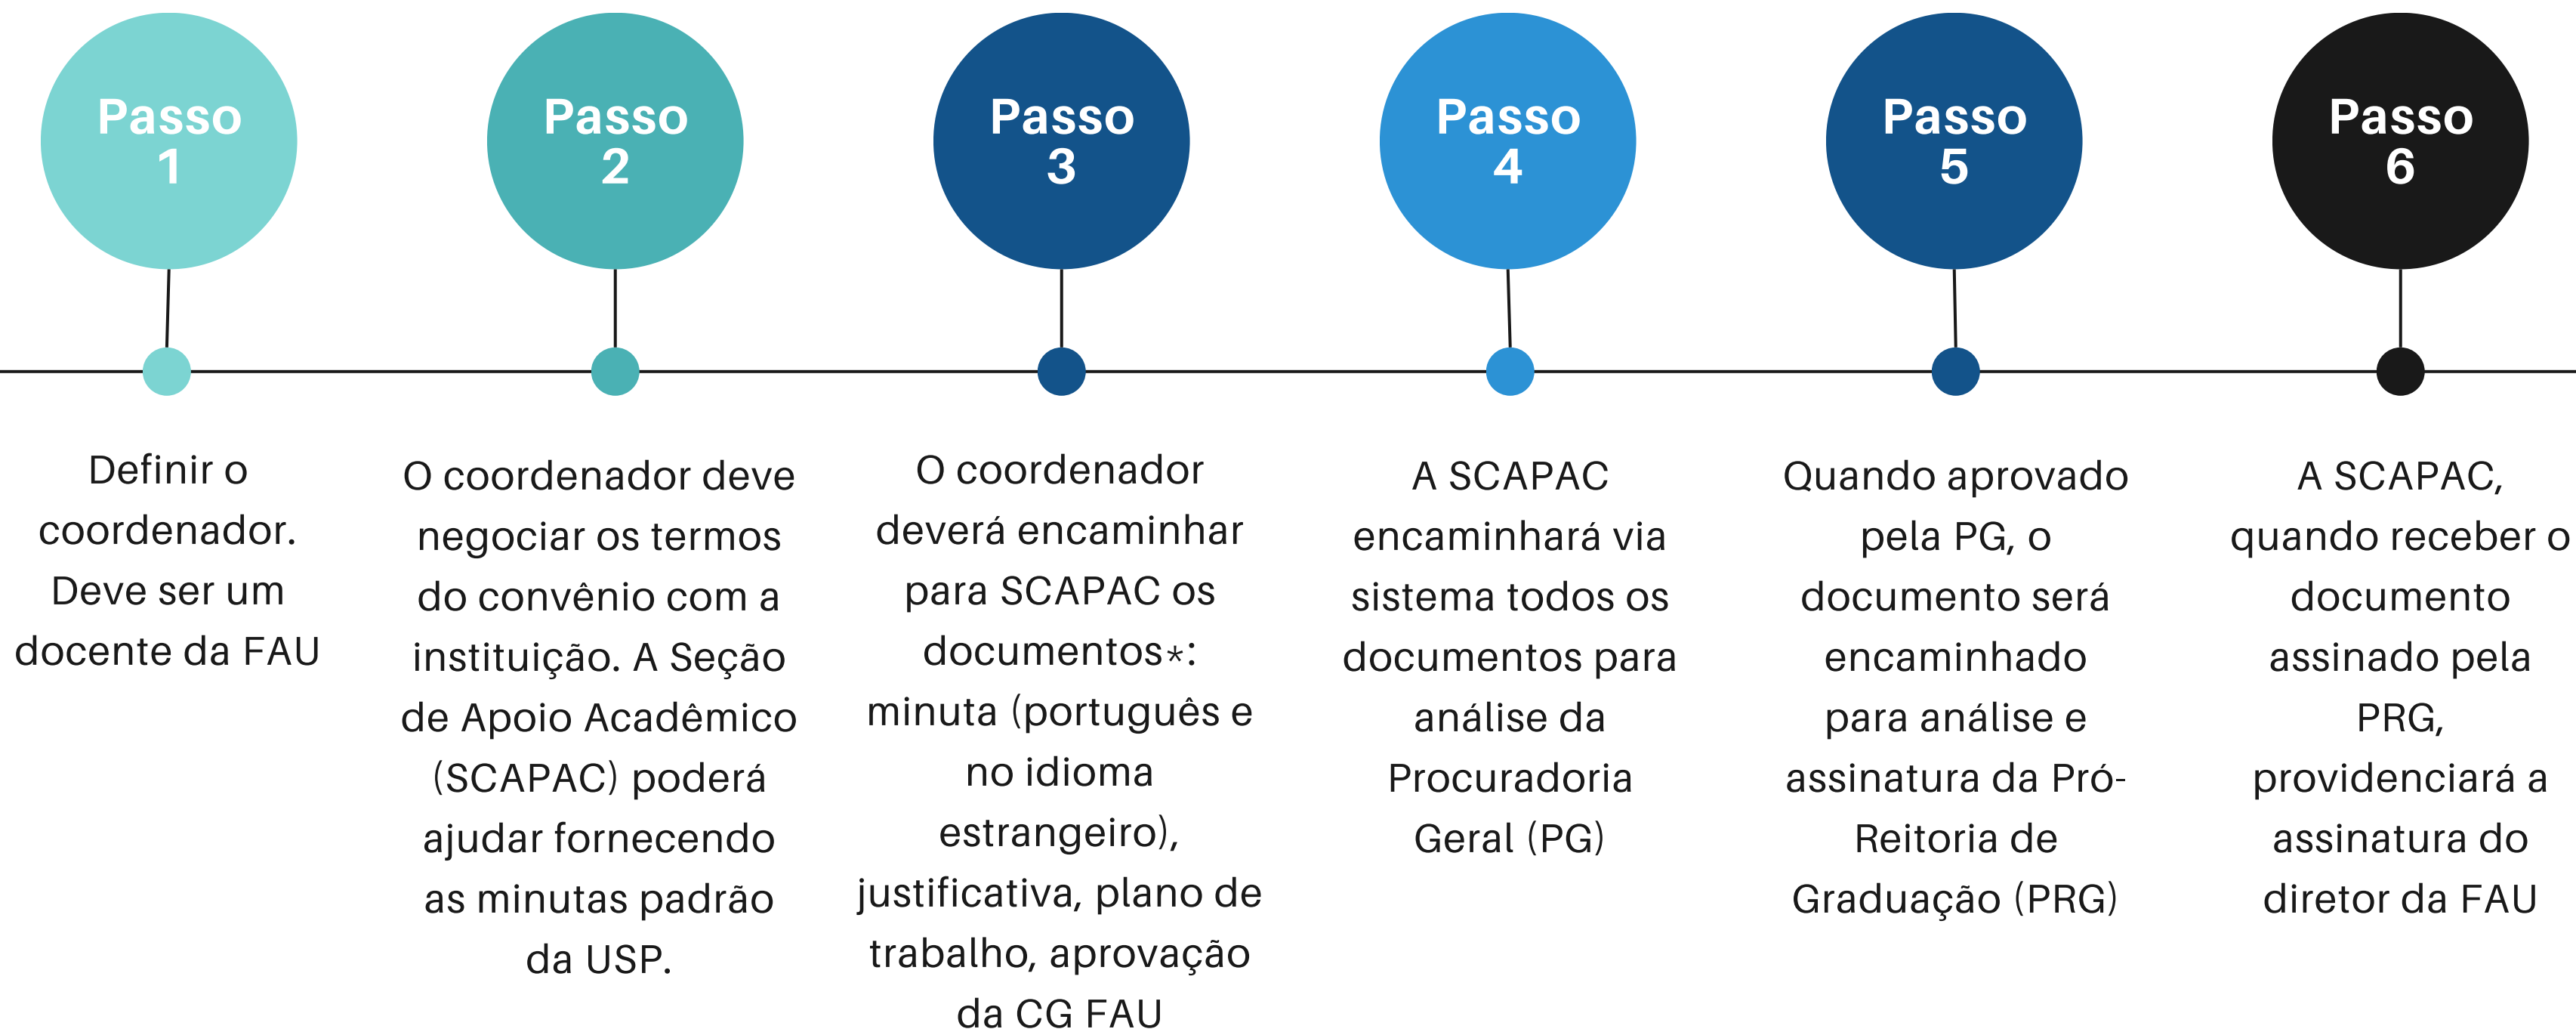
Passo 1

Passo 2

Passo 3

Passo 4

Passo 5

Passo 6

Definir o coordenador. Deve ser um docente da FAU

O coordenador deve negociar os termos do convênio com a instituição. A Seção de Apoio Acadêmico (SCAPAC) poderá ajudar fornecendo as minutas padrão da USP.

O coordenador deverá encaminhar para SCAPAC os documentos*: minuta (português e no idioma estrangeiro), justificativa, plano de trabalho, aprovação da CG FAU

A SCAPAC encaminhará via sistema todos os documentos para análise da Procuradoria Geral (PG)

Quando aprovado pela PG, o documento será encaminhado para análise e assinatura da Pró-Reitoria de Graduação (PRG)

A SCAPAC, quando receber o documento assinado pela PRG, providenciará a assinatura do diretor da FAU